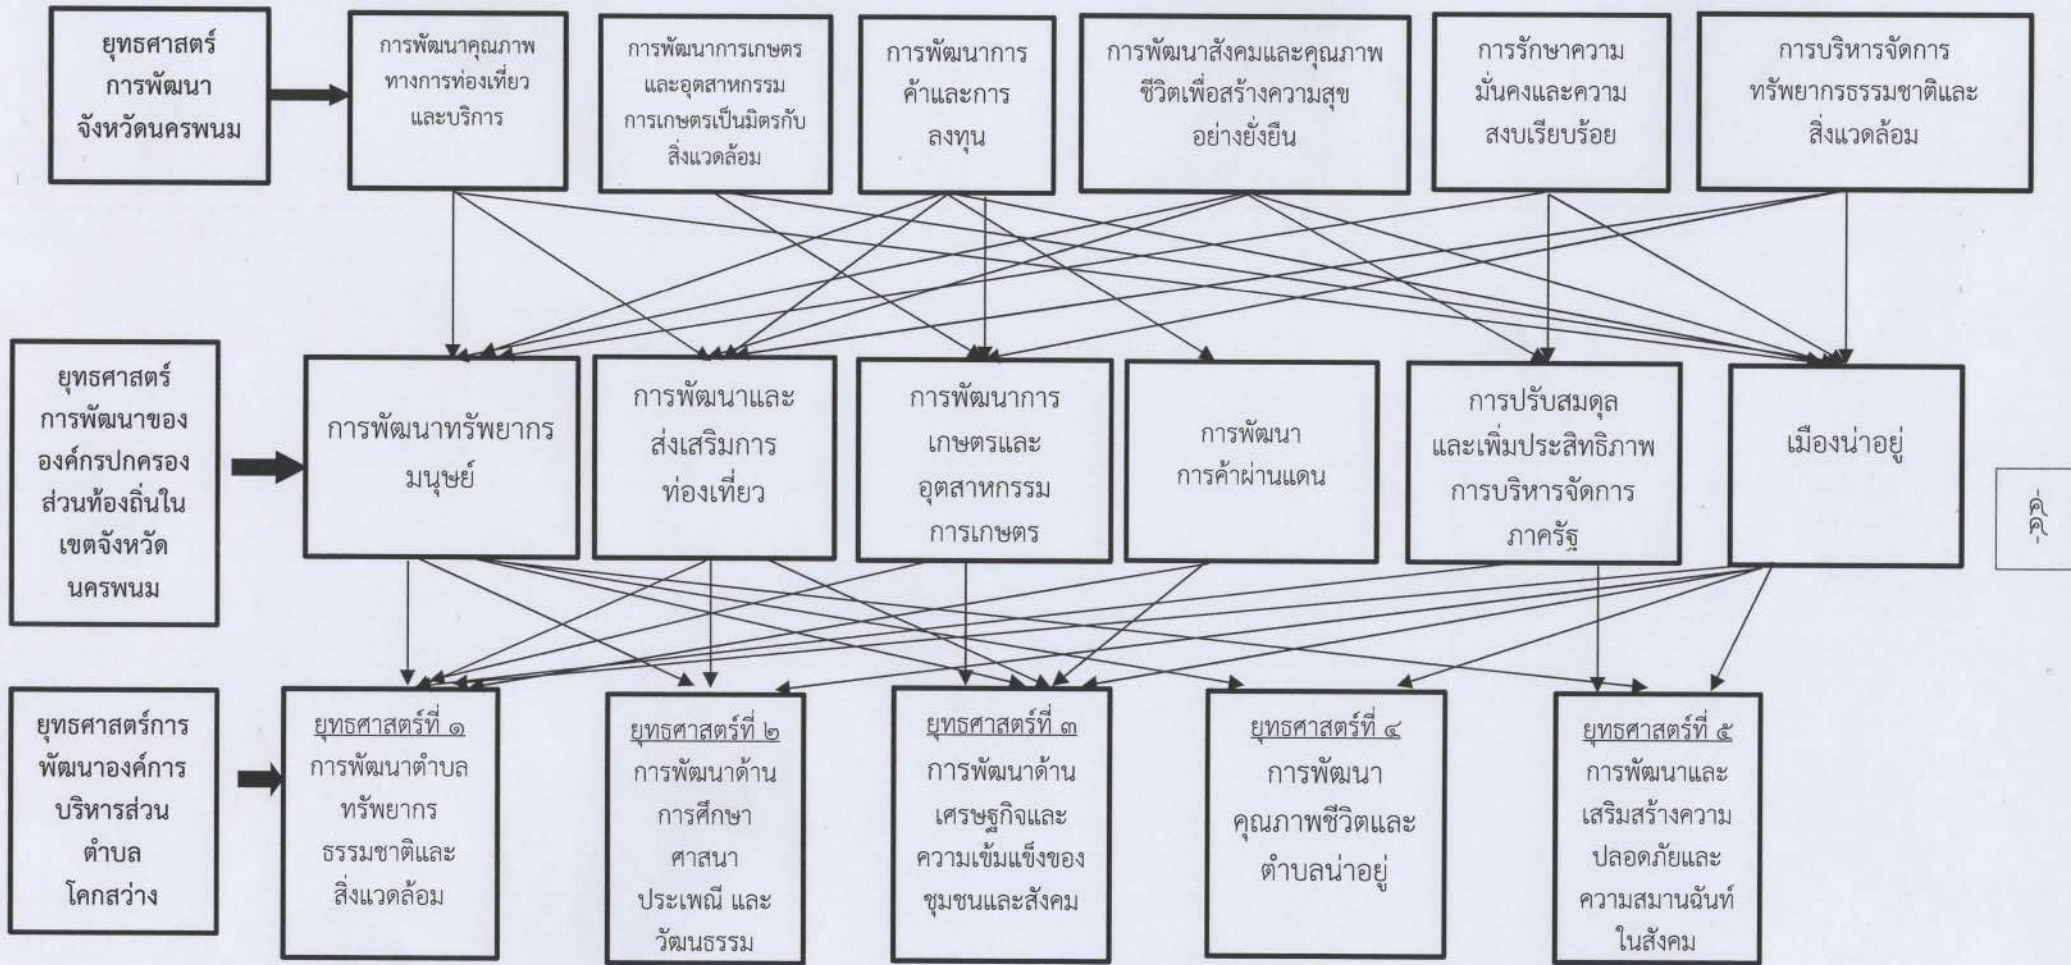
ยุทธศาสตร์การพัฒนาจังหวัดนครพนม

การพัฒนาคุณภาพทางการท่องเที่ยวและบริการ

การพัฒนาการเกษตรและอุตสาหกรรมการเกษตรเป็นมิตรกับสิ่งแวดล้อม

การพัฒนาการค้าและการลงทุน

การพัฒนาสังคมและคุณภาพชีวิตเพื่อสร้างความสุขอย่างยั่งยืน

การรักษาความมั่นคงและความสงบเรียบร้อย

การบริหารจัดการทรัพยากรธรรมชาติและสิ่งแวดล้อม

ยุทธศาสตร์การพัฒนาขององค์กรปกครองส่วนท้องถิ่นในเขตจังหวัดนครพนม

การพัฒนาทรัพยากรมนุษย์

การพัฒนาและส่งเสริมการท่องเที่ยว

การพัฒนาการเกษตรและอุตสาหกรรมการเกษตร

การพัฒนาการค้าผ่านแดน

การปรับสมดุลและเพิ่มประสิทธิภาพการบริหารจัดการภาครัฐ

เมืองน่าอยู่

-ค-

ยุทธศาสตร์การพัฒนาองค์การบริหารส่วนตำบลโคกสว่าง

ยุทธศาสตร์ที่ ๑ การพัฒนาตำบลทรัพยากรธรรมชาติและสิ่งแวดล้อม

ยุทธศาสตร์ที่ ๒ การพัฒนาด้านการศึกษา ศาสนา ประเพณี และวัฒนธรรม

ยุทธศาสตร์ที่ ๓ การพัฒนาด้านเศรษฐกิจและความเข้มแข็งของชุมชนและสังคม

ยุทธศาสตร์ที่ ๔ การพัฒนาคุณภาพชีวิตและตำบลน่าอยู่

ยุทธศาสตร์ที่ ๕ การพัฒนาและเสริมสร้างความปลอดภัยและความสมานฉันท์ในสังคม